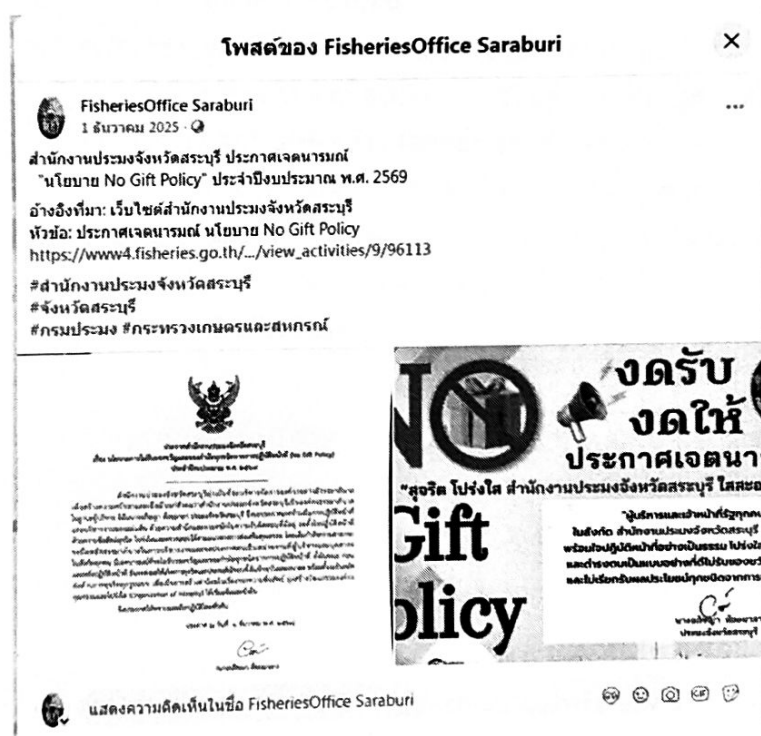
โพสต์ของ FisheriesOffice Saraburi

×

FisheriesOffice Saraburi
1 ธันวาคม 2025 ·

...

สำนักงานประมงจังหวัดสระบุรี ประกาศเจตนารมณ์ "นโยบาย No Gift Policy" ประจำปีงบประมาณ พ.ศ. 2569

อ้างอิงที่มา: เว็บไซต์สำนักงานประมงจังหวัดสระบุรี
หัวข้อ: ประกาศเจตนารมณ์ นโยบาย No Gift Policy
https://www4.fisheries.go.th/.../view_activities/9/96113

#สำนักงานประมงจังหวัดสระบุรี
#จังหวัดสระบุรี
#กรมประมง #กระทรวงเกษตรและสหกรณ์

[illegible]

NO
งดรับ
งดให้
ประกาศเจตนา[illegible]
"สุจริต โปร่งใส สำนักงานประมงจังหวัดสระบุรี ใสสะอ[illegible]
Gift
licy
"ผู้บริหารและเจ้าหน้าที่รัฐทุกคน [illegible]
ในสังกัด สำนักงานประมงจังหวัดสระบุรี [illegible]
พร้อมใจปฏิบัติหน้าที่อย่างเป็นธรรม โปร่งใ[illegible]
และดำรงตนเป็นแบบอย่างที่ดีไม่รับของข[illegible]
และไม่เรียกรับผลประโยชน์ทุกชนิดจากการ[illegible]
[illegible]

แสดงความคิดเห็นในชื่อ FisheriesOffice Saraburi